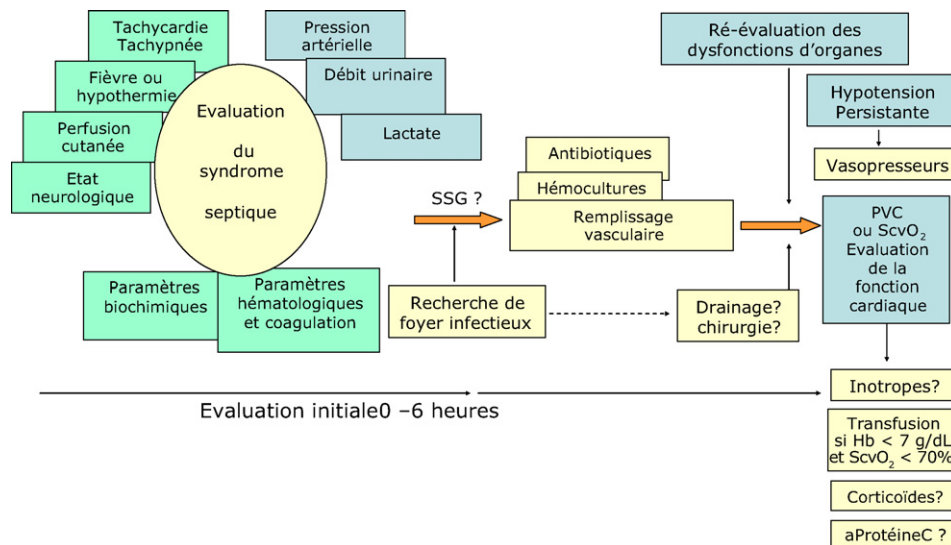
Tachycardie Tachypnée

Fièvre ou hypothermie

Perfusion cutanée

Etat neurologique

Pression artérielle

Débit urinaire

Lactate

Evaluation du syndrome septique

Paramètres biochimiques

Paramètres hématologiques et coagulation

SSG ?

Antibiotiques

Hémocultures

Remplissage vasculaire

Recherche de foyer infectieux

Drainage? chirurgie?

Ré-évaluation des dysfonctions d'organes

Hypotension Persistante

Vasopresseurs

PVC ou $ScvO_2$ Evaluation de la fonction cardiaque

Inotropes?

Transfusion si Hb < 7 g/dL et $ScvO_2$ < 70%

Corticoïdes?

aProtéineC ?

Evaluation initiale0 –6 heures